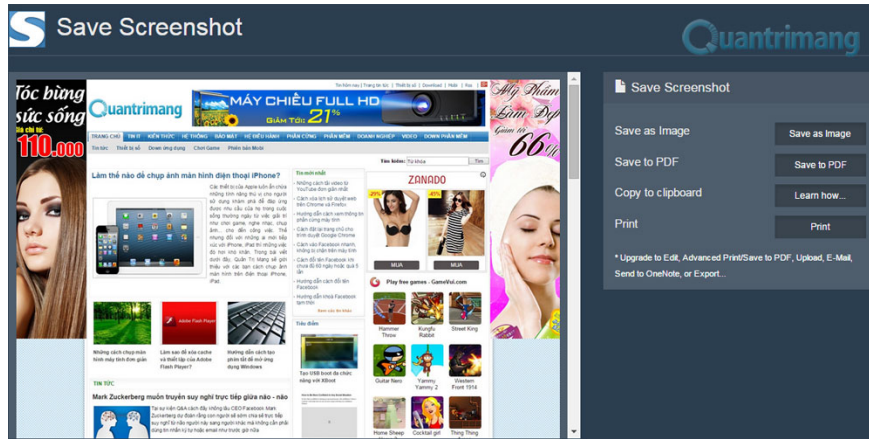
Save Screenshot

Quantrimang

Tóc bừng sức sống
110.000

Quantrimang

MÁY CHIẾU FULL HD
21%

TRANG CHỦ | TIN IT | KIẾN THỨC | HỆ THỐNG | BẢO MẬT | HỆ ĐIỀU HÀNH | PHẦN CỨNG | PHẦN MỀM | DOANH NGHIỆP | VIDEO | DOWN PHẦN MỀM

Làm thế nào để chụp ảnh màn hình điện thoại iPhone?

ZANADO

MUA
MUA

Play free games - GameVui.com

Hammer Throw
Kungfu Rabbit
Street King
Guitar Nero
Yammy Yammy 2
Western Front 1914
Home Sheep
Cocktail girl
Thing Thing

Những cách chụp màn hình máy tính đơn giản
Làm sao để xóa cache và lịch sử của Adobe Flash Player?
Hướng dẫn cách tạo phím tắt để mở ứng dụng Windows

Mark Zuckerberg muốn truyền suy nghĩ trực tiếp giữa não - não

Tạo USB boot đa chức năng với XBoot

Mỹ Phẩm Làm Đẹp
66%

Save Screenshot

Save as Image
Save as Image
Save to PDF
Save to PDF
Copy to clipboard
Learn how...
Print
Print

* Upgrade to Edit, Advanced Print/Save to PDF, Upload, E-Mail, Send to OneNote, or Export...